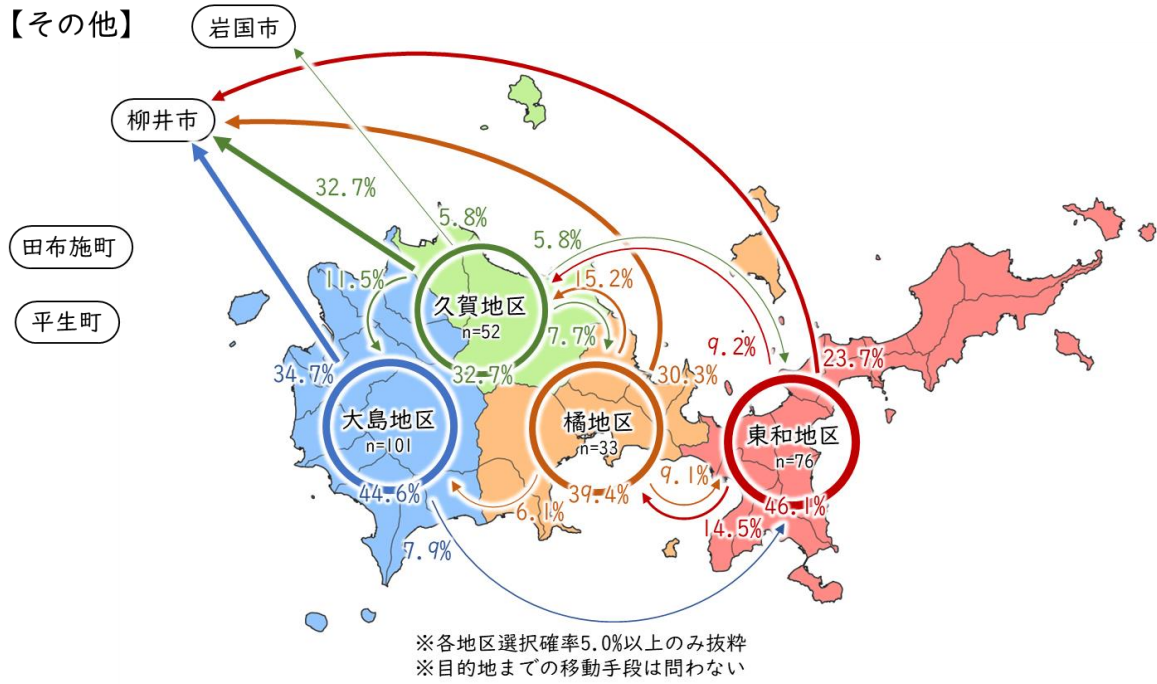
【その他】

岩国市

柳井市

田布施町

平生町

32.7%

5.8%

5.8%

11.5%

15.2%

久賀地区
n=52

7.7%

9.2%

23.7%

34.7%

32.7%

30.3%

大島地区
n=101

橘地区
n=33

東和地区
n=76

9.1%

44.6%

39.4%

46.1%

6.1%

14.5%

7.9%

※各地区選択確率5.0%以上のみ抜粋
※目的地までの移動手段は問わない